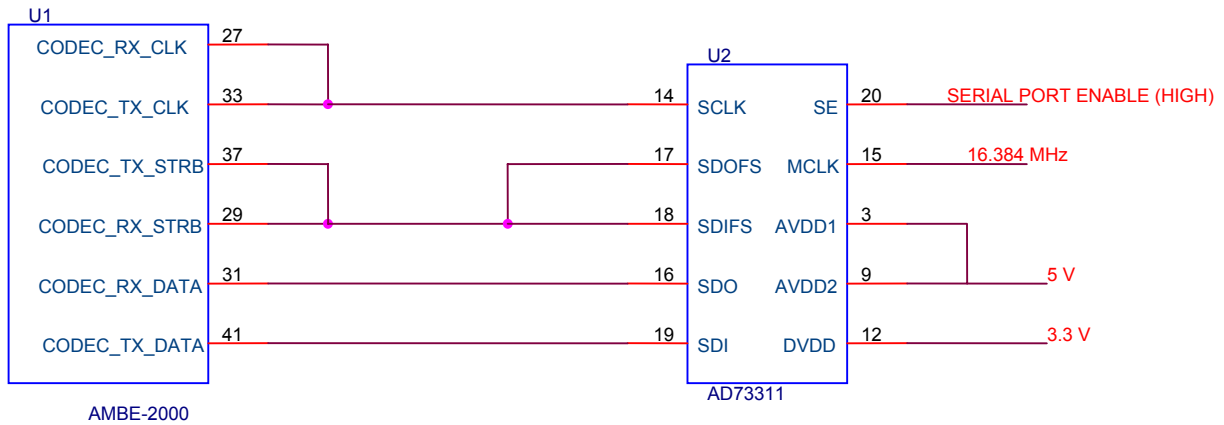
U1

CODEC_RX_CLK 27
CODEC_TX_CLK 33
CODEC_TX_STRB 37
CODEC_RX_STRB 29
CODEC_RX_DATA 31
CODEC_TX_DATA 41

AMBE-2000

U2

14 SCLK
17 SDOFS
18 SDIFS
16 SDO
19 SDI

SE 20
MCLK 15
AVDD1 3
AVDD2 9
DVDD 12

AD73311

SERIAL PORT ENABLE (HIGH)
16.384 MHz
5 V
3.3 V